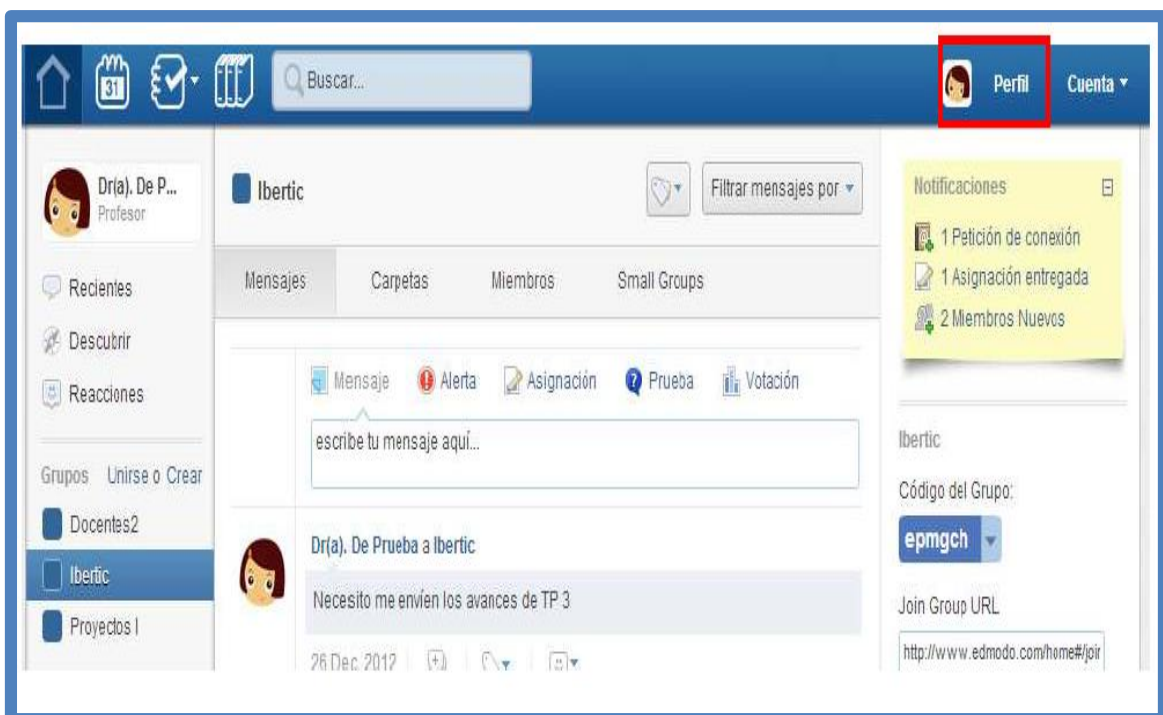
31

Buscar...

Perfil

Cuenta

Dr(a). De P...
Profesor

Recientes

Descubrir

Reacciones

Grupos Unirse o Crear

Docentes2

Ibertic

Proyectos I

Ibertic

Filtrar mensajes por

Mensajes Carpetas Miembros Small Groups

Mensaje Alerta Asignación Prueba Votación

escribe tu mensaje aquí...

Dr(a). De Prueba a Ibertic

Necesito me envíen los avances de TP 3

26 Dec. 2012

Notificaciones

1 Petición de conexión

1 Asignación entregada

2 Miembros Nuevos

Ibertic

Código del Grupo:

epmgch

Join Group URL

http://www.edmodo.com/home#/joir